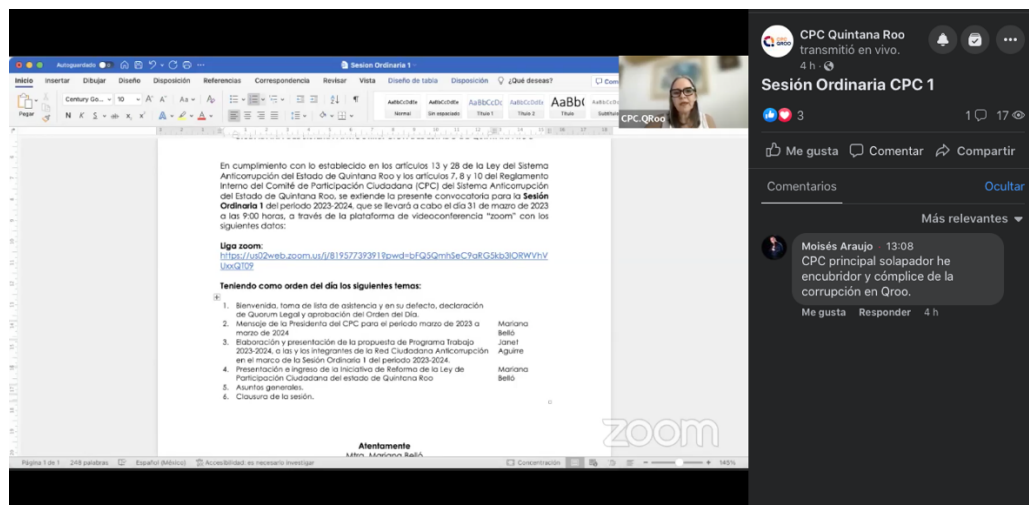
Autoguardado Sesion Ordinaria 1

Inicio Insertar Dibujar Diseño Disposición Referencias Correspondencia Revisar Vista Diseño de tabla Disposición ¿Qué deseas?

Century Go... 10

Pegar

AaBbCcDdEe Normal AaBbCcDdEe Sin espaciado AaBbCcDc Título 1 AaBbCcDdEe Título 2 AaBbC Título Subtítulo

CPC.QRoo

En cumplimiento con lo establecido en los artículos 13 y 28 de la Ley del Sistema Anticorrupción del Estado de Quintana Roo y los artículos 7, 8 y 10 del Reglamento Interno del Comité de Participación Ciudadana (CPC) del Sistema Anticorrupción del Estado de Quintana Roo, se extiende la presente convocatoria para la **Sesión Ordinaria 1** del periodo 2023-2024, que se llevará a cabo el día 31 de marzo de 2023 a las 9:00 horas, a través de la plataforma de videoconferencia "zoom" con los siguientes datos:

**Liga zoom:**
https://us02web.zoom.us/j/81957739391?pwd=bFQ5QmhSeC9aRG5kb3lORWVhVUxxQT09

**Teniendo como orden del día los siguientes temas:**

1. Bienvenida, toma de lista de asistencia y en su defecto, declaración de Quorum Legal y aprobación del Orden del Día.
2. Mensaje de la Presidenta del CPC para el periodo marzo de 2023 a marzo de 2024 — Mariana Belló
3. Elaboración y presentación de la propuesta de Programa Trabajo 2023-2024, a las y los integrantes de la Red Ciudadana Anticorrupción en el marco de la Sesión Ordinaria 1 del periodo 2023-2024. — Janet Aguirre
4. Presentación e ingreso de la Iniciativa de Reforma de la Ley de Participación Ciudadana del estado de Quintana Roo — Mariana Belló
5. Asuntos generales.
6. Clausura de la sesión.

Atentamente
Mtro. Mariana Belló

zoom

Página 1 de 1 249 palabras Español (México) Accesibilidad: es necesario investigar Concentración 145%

CPC Quintana Roo transmitió en vivo.
4 h ·

Sesión Ordinaria CPC 1

3 1 17

Me gusta Comentar Compartir

Comentarios Ocultar

Más relevantes

Moisés Araujo 13:08
CPC principal solapador he encubridor y cómplice de la corrupción en Qroo.
Me gusta Responder 4 h